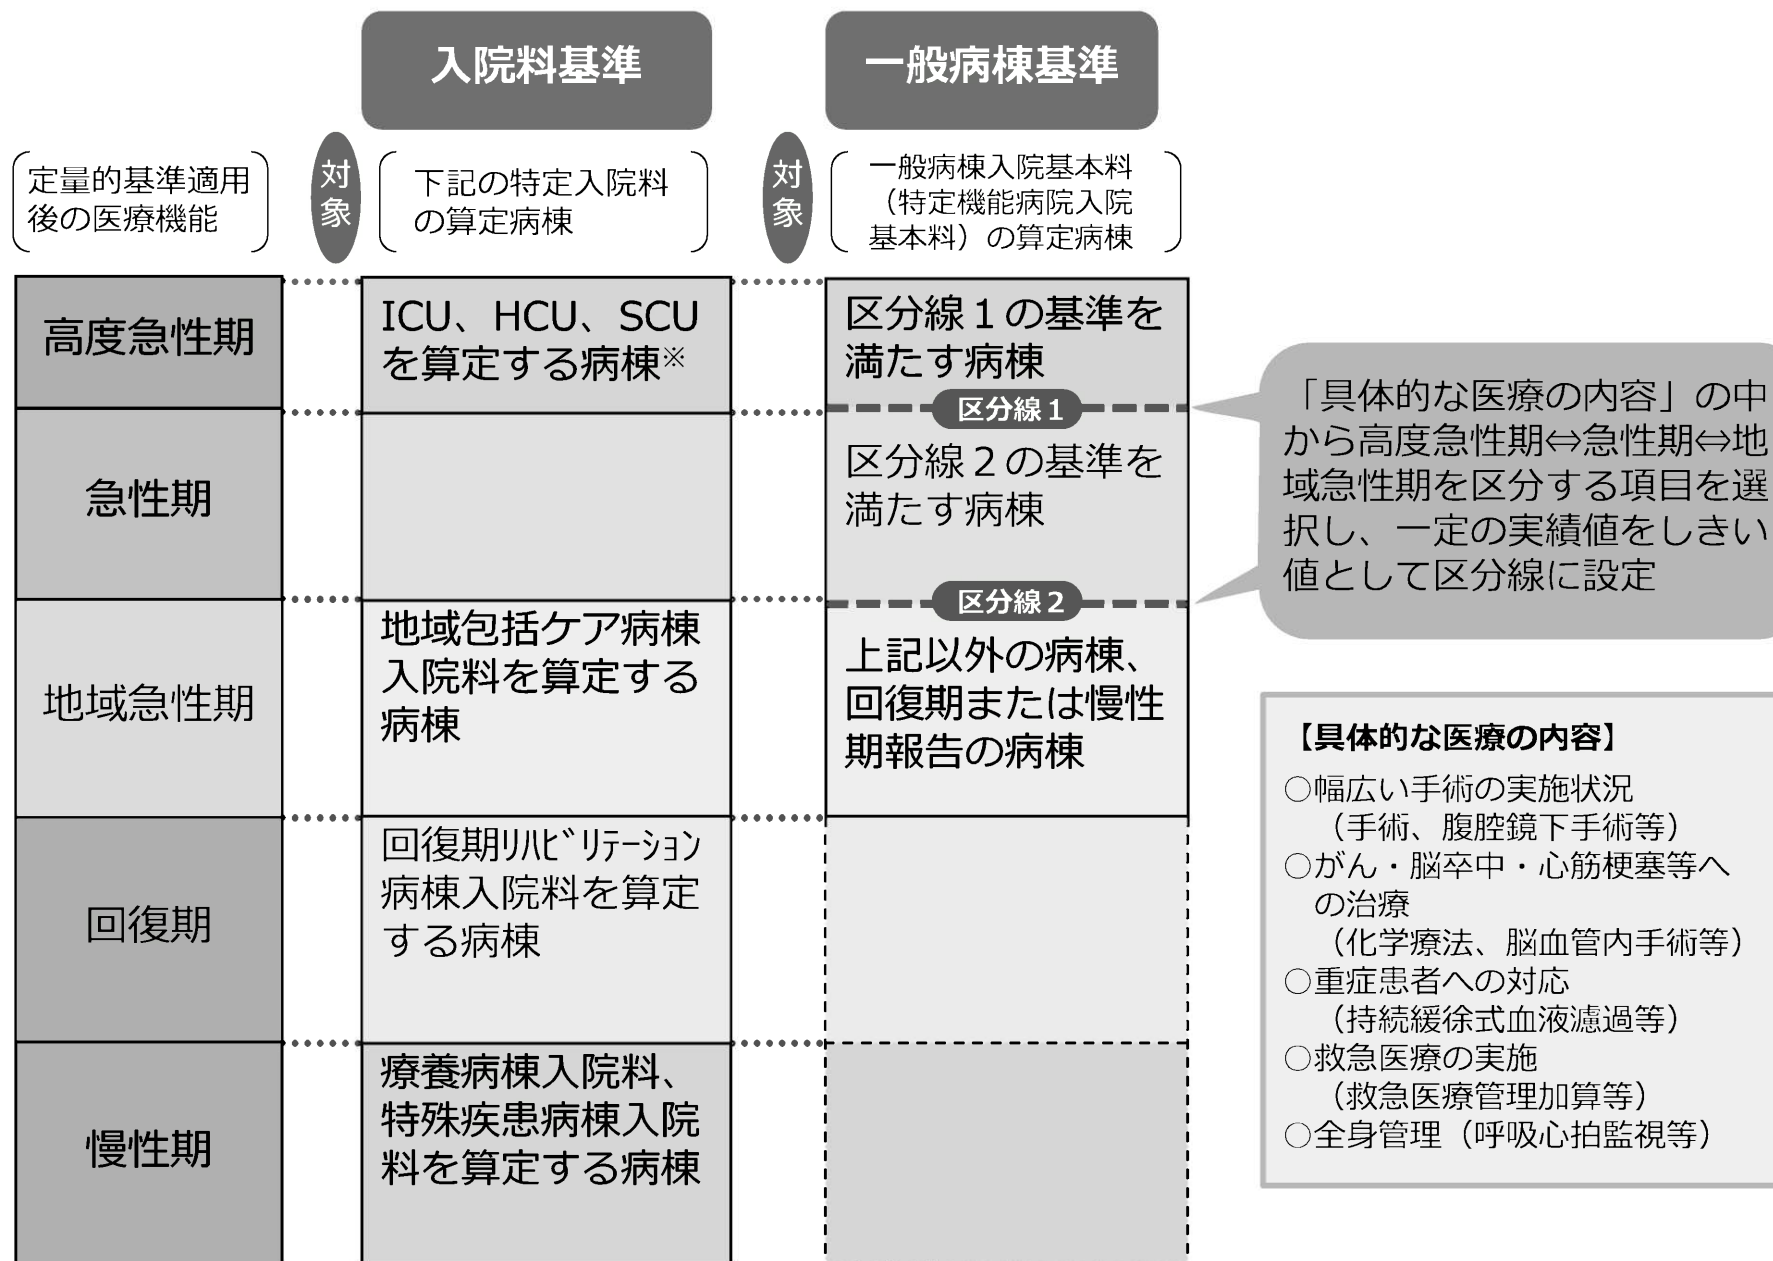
入院料基準

一般病棟基準

定量的基準適用後の医療機能

対象

下記の特定入院料の算定病棟

対象

一般病棟入院基本料（特定機能病院入院基本料）の算定病棟

| | | |
|---|---|---|
| 高度急性期 | ICU、HCU、SCUを算定する病棟※ | 区分線１の基準を満たす病棟 |
| 急性期 | | 区分線２の基準を満たす病棟 |
| 地域急性期 | 地域包括ケア病棟入院料を算定する病棟 | 上記以外の病棟、回復期または慢性期報告の病棟 |
| 回復期 | 回復期ﾘﾊﾋﾞﾘﾃｰｼｮﾝ病棟入院料を算定する病棟 | |
| 慢性期 | 療養病棟入院料、特殊疾患病棟入院料を算定する病棟 | |

区分線１

区分線２

「具体的な医療の内容」の中から高度急性期⇔急性期⇔地域急性期を区分する項目を選択し、一定の実績値をしきい値として区分線に設定

【具体的な医療の内容】
○幅広い手術の実施状況
（手術、腹腔鏡下手術等）
○がん・脳卒中・心筋梗塞等への治療
（化学療法、脳血管内手術等）
○重症患者への対応
（持続緩徐式血液濾過等）
○救急医療の実施
（救急医療管理加算等）
○全身管理（呼吸心拍監視等）